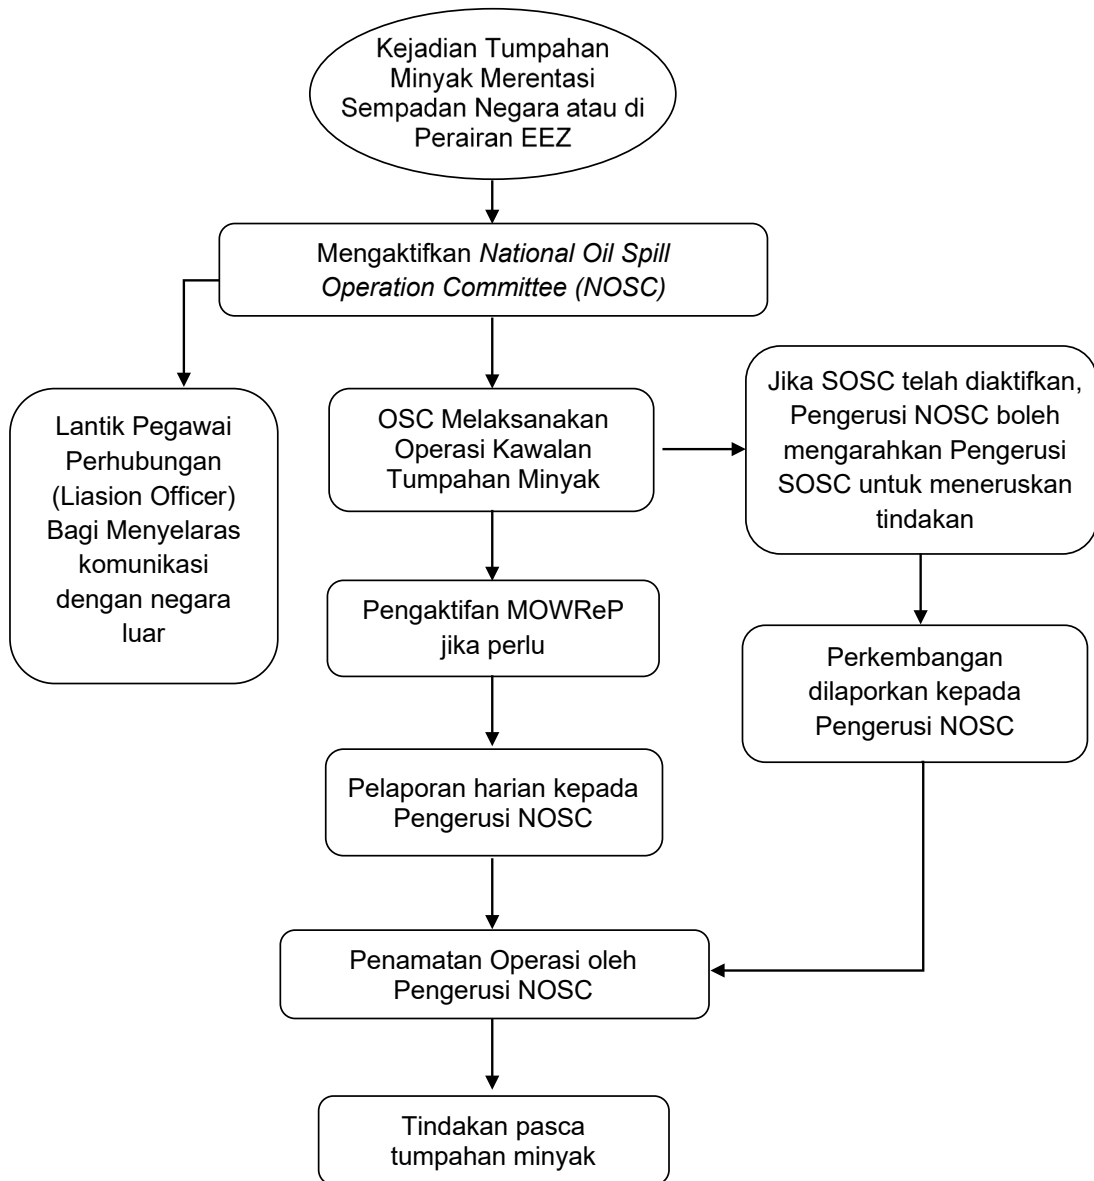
Kejadian Tumpahan Minyak Merentasi Sempadan Negara atau di Perairan EEZ

Mengaktifkan National Oil Spill Operation Committee (NOSC)

Lantik Pegawai Perhubungan (Liasion Officer) Bagi Menyelaras komunikasi dengan negara luar

OSC Melaksanakan Operasi Kawalan Tumpahan Minyak

Jika SOSC telah diaktifkan, Pengerusi NOSC boleh mengarahkan Pengerusi SOSC untuk meneruskan tindakan

Pengaktifan MOWReP jika perlu

Perkembangan dilaporkan kepada Pengerusi NOSC

Pelaporan harian kepada Pengerusi NOSC

Penamatan Operasi oleh Pengerusi NOSC

Tindakan pasca tumpahan minyak